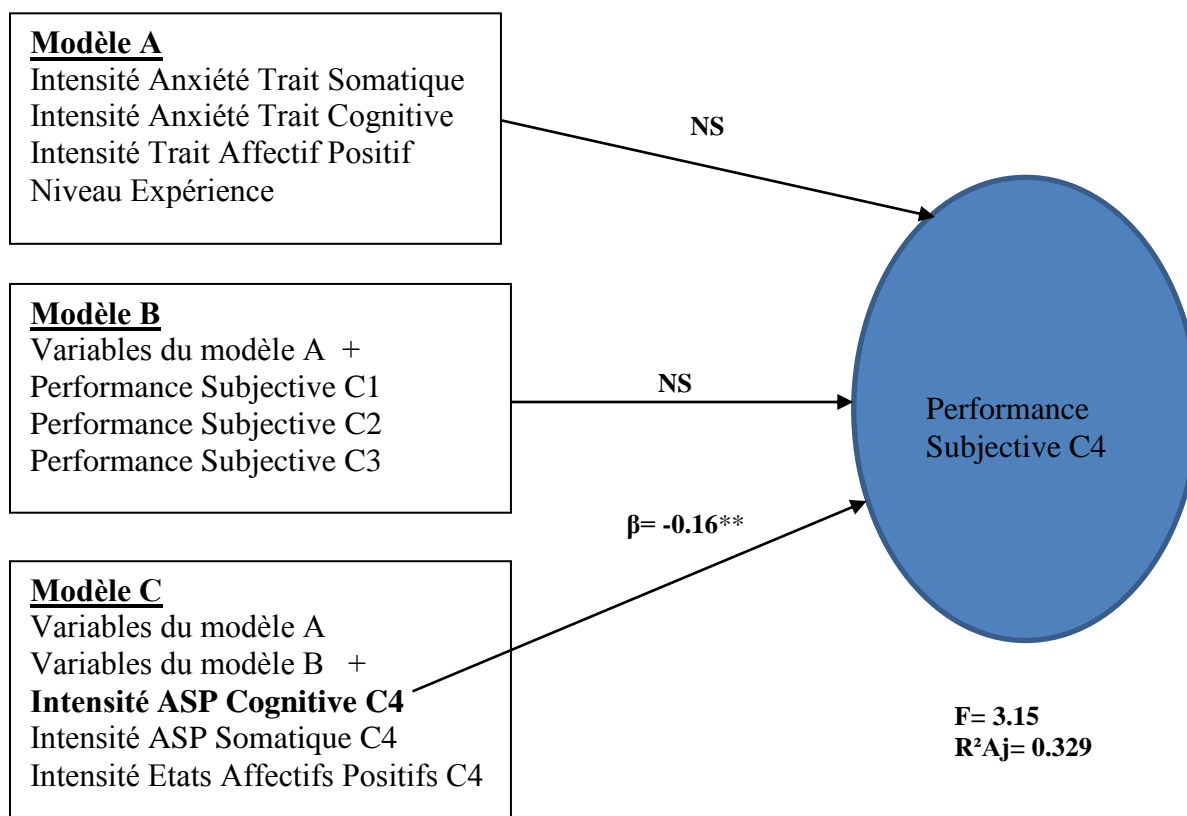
Modèle A
Intensité Anxiété Trait Somatique
Intensité Anxiété Trait Cognitive
Intensité Trait Affectif Positif
Niveau Expérience

NS

Modèle B
Variables du modèle A +
Performance Subjective C1
Performance Subjective C2
Performance Subjective C3

NS

Performance Subjective C4

β= -0.16**

Modèle C
Variables du modèle A
Variables du modèle B +
Intensité ASP Cognitive C4
Intensité ASP Somatique C4
Intensité Etats Affectifs Positifs C4

F= 3.15
R²Aj= 0.329